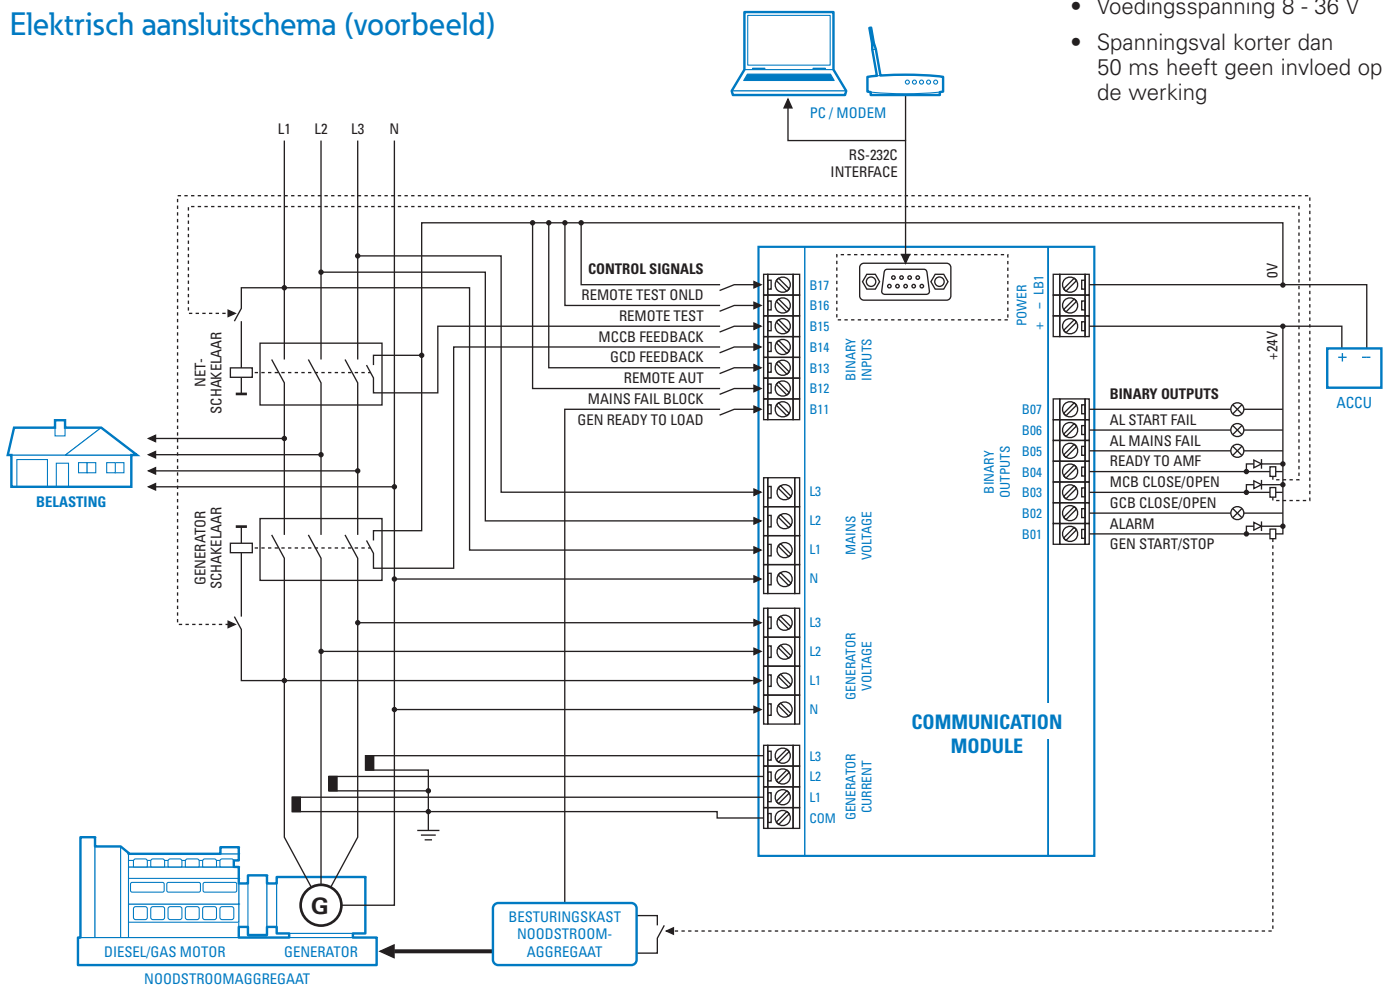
Elektrisch aansluitschema (voorbeeld)

• Voedingsspanning 8 - 36 V
• Spanningsval korter dan 50 ms heeft geen invloed op de werking

PC / MODEM

RS-232C INTERFACE

L1 L2 L3 N

NET-SCHAKELAAR

BELASTING

GENERATOR SCHAKELAAR

CONTROL SIGNALS
REMOTE TEST ONLD
REMOTE TEST
MCCB FEEDBACK
GCD FEEDBACK
REMOTE AUT
MAINS FAIL BLOCK
GEN READY TO LOAD

B17
B16
B15
B14
B13
B12
B11

BINARY INPUTS

POWER
LB1
–
+

0V
+24V

ACCU
+ –

BINARY OUTPUTS
AL START FAIL
AL MAINS FAIL
READY TO AMF
MCB CLOSE/OPEN
GCB CLOSE/OPEN
ALARM
GEN START/STOP

B07
B06
B05
B04
B03
B02
B01

BINARY OUTPUTS

L3
L2
L1
N
MAINS VOLTAGE

L3
L2
L1
N
GENERATOR VOLTAGE

L3
L2
L1
COM
GENERATOR CURRENT

COMMUNICATION MODULE

G

DIESEL/GAS MOTOR
GENERATOR
NOODSTROOMAGGREGAAT

BESTURINGSKAST NOODSTROOM-AGGREGAAT